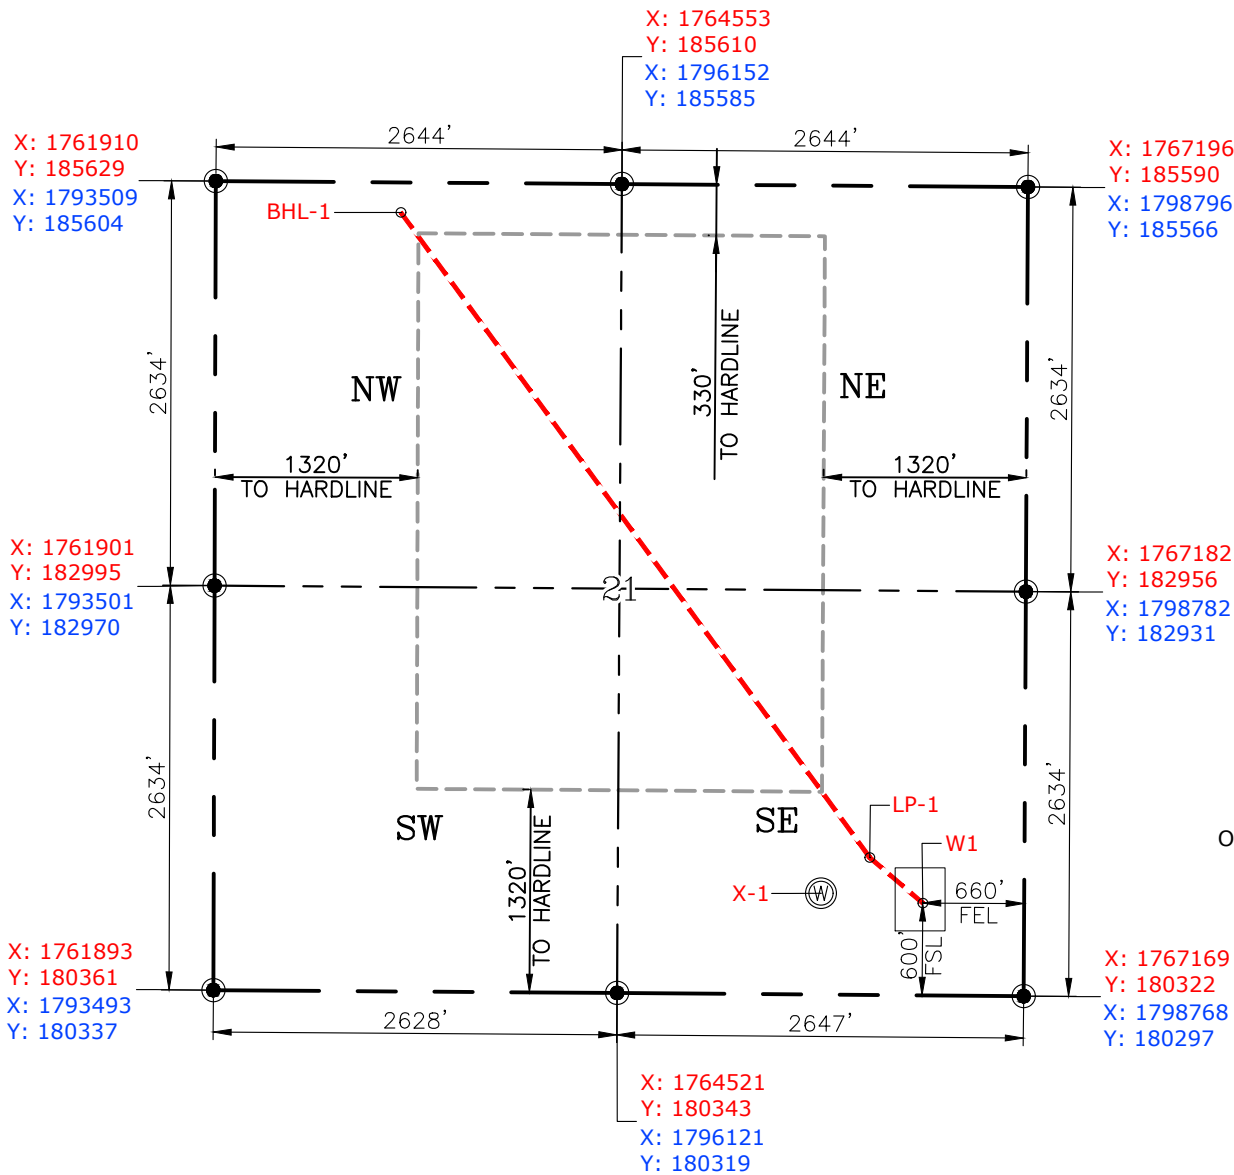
X: 1764553
Y: 185610
X: 1796152
Y: 185585

X: 1761910
Y: 185629
X: 1793509
Y: 185604

2644'

2644'

X: 1767196
Y: 185590
X: 1798796
Y: 185566

BHL-1

2634'

NW

330'
TO HARDLINE

NE

2634'

1320'
TO HARDLINE

1320'
TO HARDLINE

X: 1761901
Y: 182995
X: 1793501
Y: 182970

21

X: 1767182
Y: 182956
X: 1798782
Y: 182931

2634'

SW

SE

LP-1

2634'

W1

O

1320'
TO HARDLINE

X-1

W

660'
FEL

600'
FSL

X: 1761893
Y: 180361
X: 1793493
Y: 180337

X: 1767169
Y: 180322
X: 1798768
Y: 180297

2628'

2647'

X: 1764521
Y: 180343
X: 1796121
Y: 180319